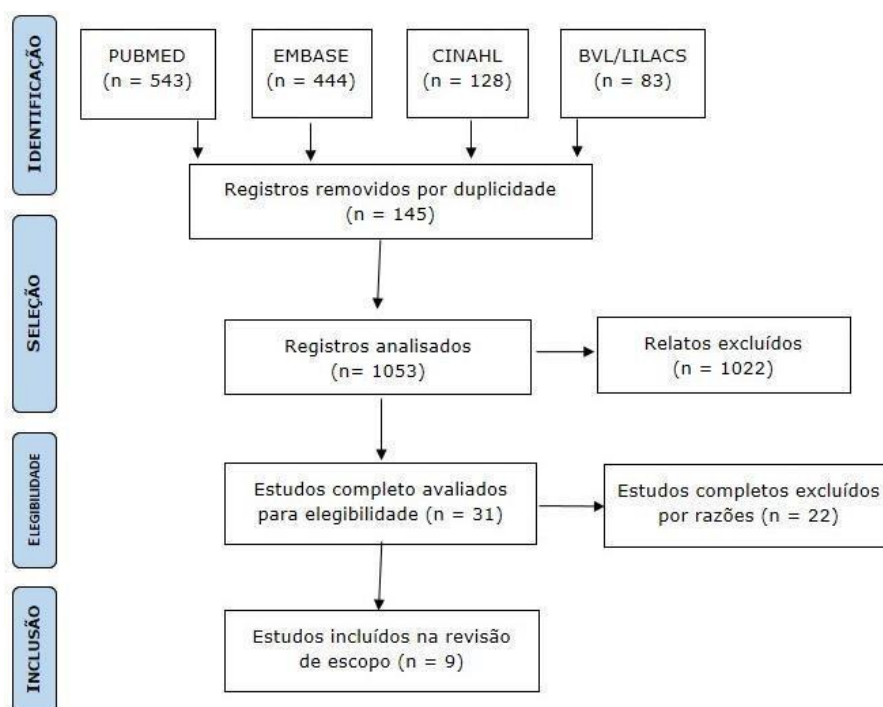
IDENTIFICAÇÃO

PUBMED
(n = 543)

EMBASE
(n = 444)

CINAHL
(n = 128)

BVL/LILACS
(n = 83)

Registros removidos por duplicidade
(n = 145)

SELEÇÃO

Registros analisados
(n= 1053)

Relatos excluídos
(n = 1022)

ELEGIBILIDADE

Estudos completo avaliados para elegibilidade (n = 31)

Estudos completos excluídos por razões (n = 22)

INCLUSÃO

Estudos incluídos na revisão de escopo (n = 9)